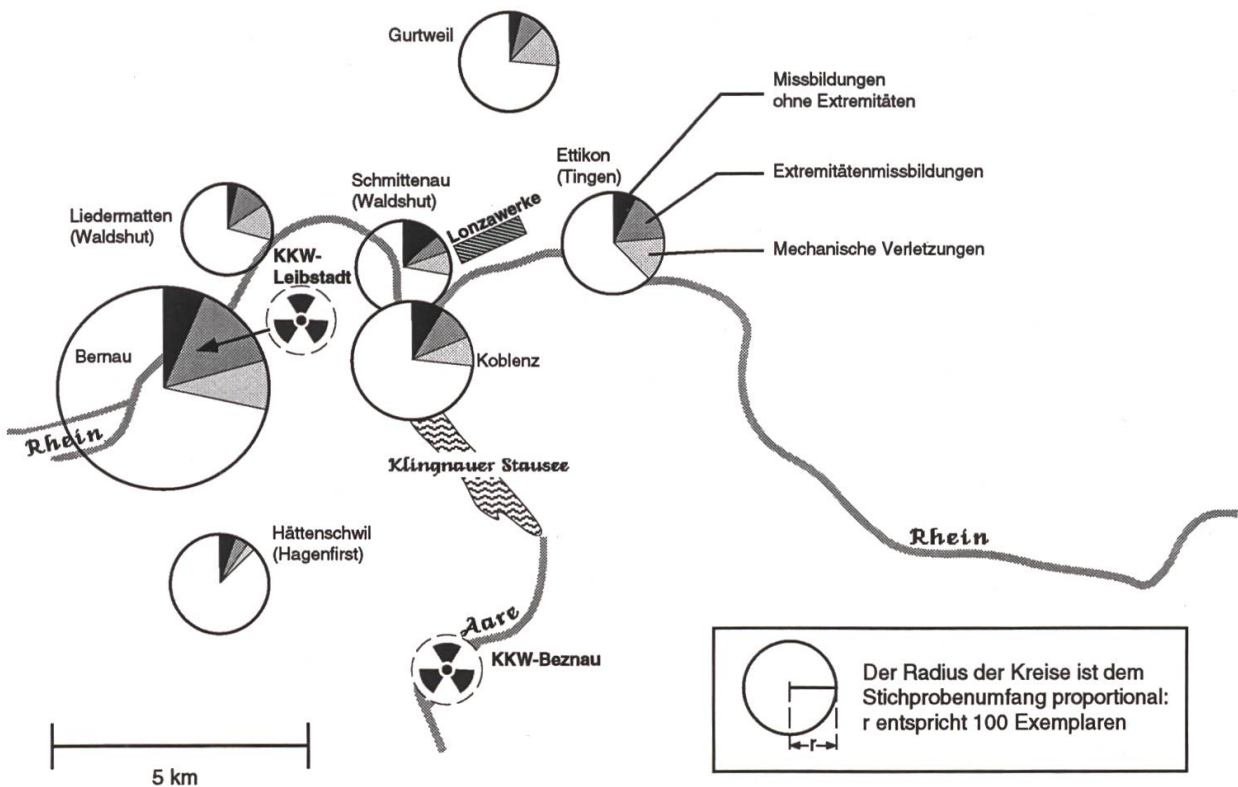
Gurtweil

Missbildungen ohne Extremitäten

Ettikon (Tingen)

Extremitätenmissbildungen

Schmittenau (Waldshut)

Liedermatten (Waldshut)

Lonzawerke

Mechanische Verletzungen

KKW-Leibstadt

Bernau

Koblenz

Rhein

Klingnauer Stausee

Rhein

Hättenschwil (Hagenfirst)

Aare

KKW-Beznau

Der Radius der Kreise ist dem Stichprobenumfang proportional: r entspricht 100 Exemplaren

r

5 km